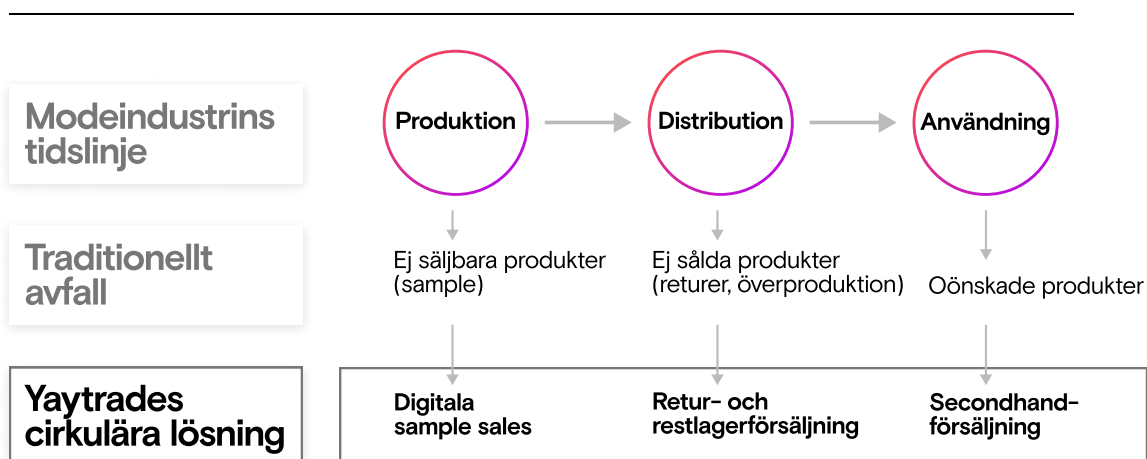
Modeindustrins tidslinje

Produktion

Distribution

Användning

Traditionellt avfall

Ej säljbara produkter (sample)

Ej sålda produkter (returer, överproduktion)

Oönskade produkter

Yaytrades cirkulära lösning

Digitala sample sales

Retur- och restlagerförsäljning

Secondhand-försäljning